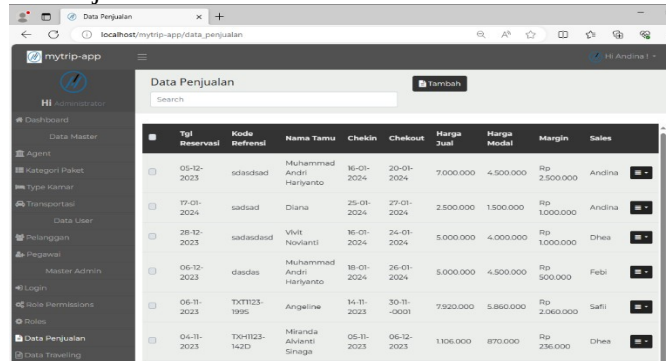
Data Penjualan
localhost/mytrip-app/data_penjualan
mytrip-app
Hi Andina I
Hi Administrator
Dashboard
Data Master
Agent
Kategori Paket
Type Kamar
Transportasi
Data User
Pelanggan
Pegawai
Master Admin
Login
Role Permissions
Roles
Data Penjualan
Data Traveling

Data Penjualan
Tambah
Search

| | Tgl Reservasi | Kode Refrensi | Nama Tamu | Chekin | Chekout | Harga Jual | Harga Modal | Margin | Sales | |
|---|---|---|---|---|---|---|---|---|---|---|
| | 05-12-2023 | sdasdsad | Muhammad Andri Hariyanto | 16-01-2024 | 20-01-2024 | 7.000.000 | 4.500.000 | Rp 2.500.000 | Andina | |
| | 17-01-2024 | sadsad | Diana | 25-01-2024 | 27-01-2024 | 2.500.000 | 1.500.000 | Rp 1.000.000 | Andina | |
| | 28-12-2023 | sadasdasd | Vivit Novianti | 16-01-2024 | 24-01-2024 | 5.000.000 | 4.000.000 | Rp 1.000.000 | Dhea | |
| | 06-12-2023 | dasdas | Muhammad Andri Hariyanto | 18-01-2024 | 26-01-2024 | 5.000.000 | 4.500.000 | Rp 500.000 | Febi | |
| | 06-11-2023 | TXT1123-1995 | Angeline | 14-11-2023 | 30-11--0001 | 7.920.000 | 5.860.000 | Rp 2.060.000 | Safii | |
| | 04-11-2023 | TXH1123-142D | Miranda Alvianti Sinaga | 05-11-2023 | 06-12-2023 | 1.106.000 | 870.000 | Rp 236.000 | Dhea | |